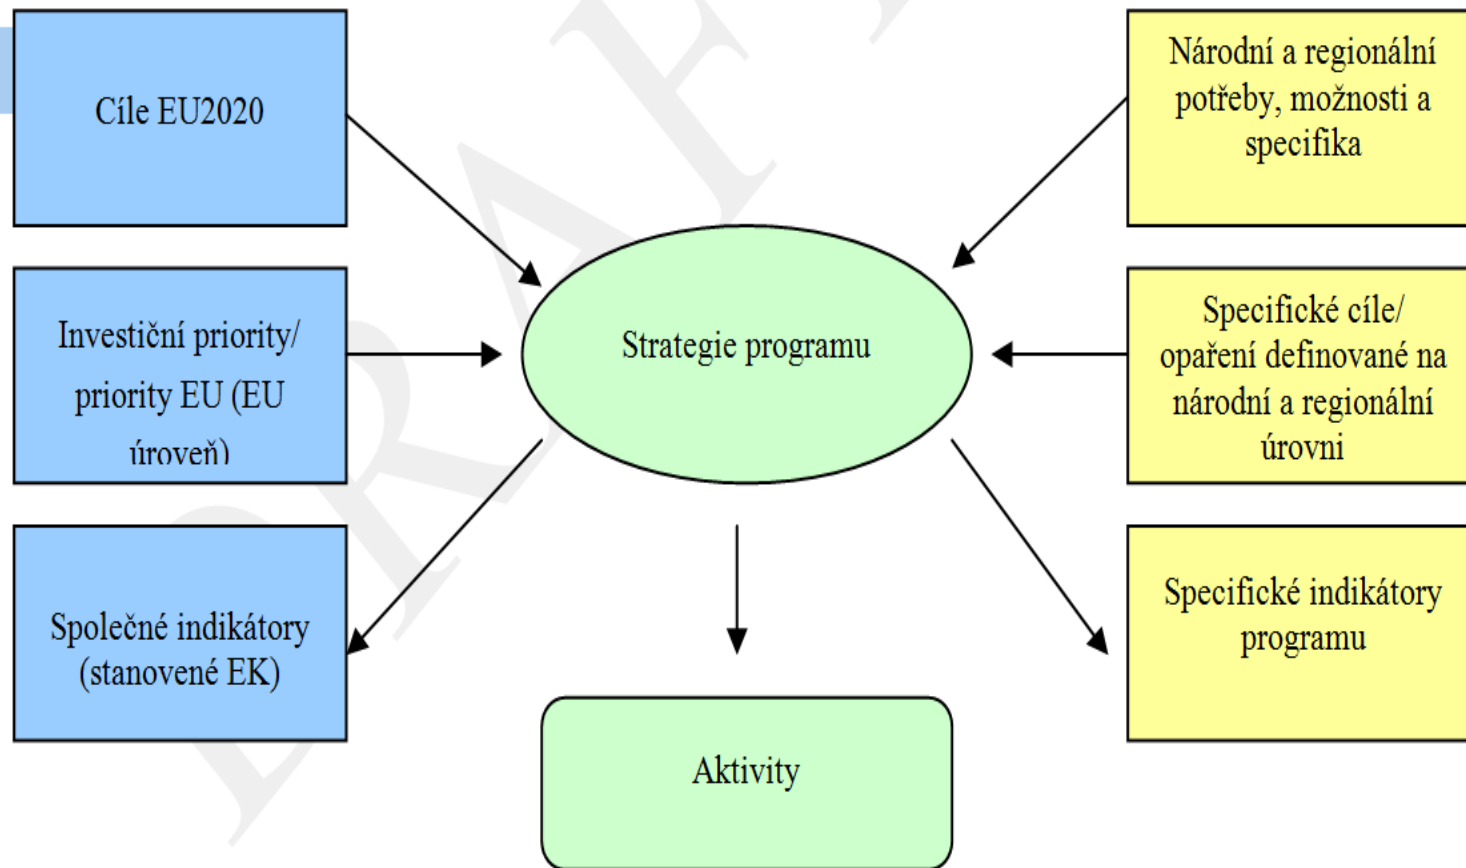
Cíle EU2020

Investiční priority/ priority EU (EU úroveň)

Společné indikátory (stanovené EK)

Národní a regionální potřeby, možnosti a specifika

Strategie programu

Specifické cíle/ opaření definované na národní a regionální úrovni

Specifické indikátory programu

Aktivity

DRAFT